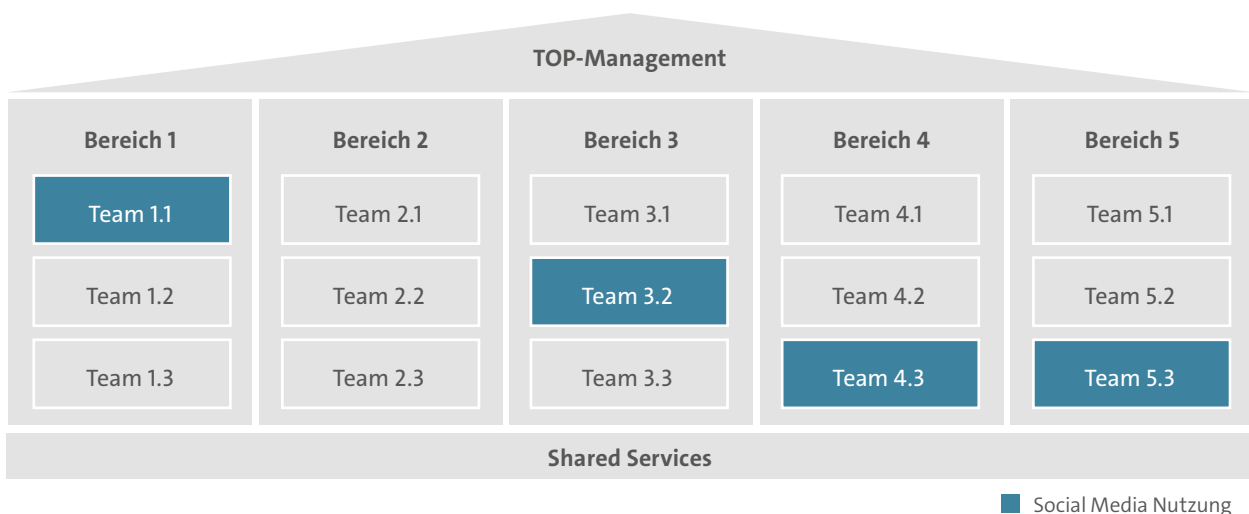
TOP-Management

Bereich 1

Team 1.1

Team 1.2

Team 1.3

Bereich 2

Team 2.1

Team 2.2

Team 2.3

Bereich 3

Team 3.1

Team 3.2

Team 3.3

Bereich 4

Team 4.1

Team 4.2

Team 4.3

Bereich 5

Team 5.1

Team 5.2

Team 5.3

Shared Services

Social Media Nutzung